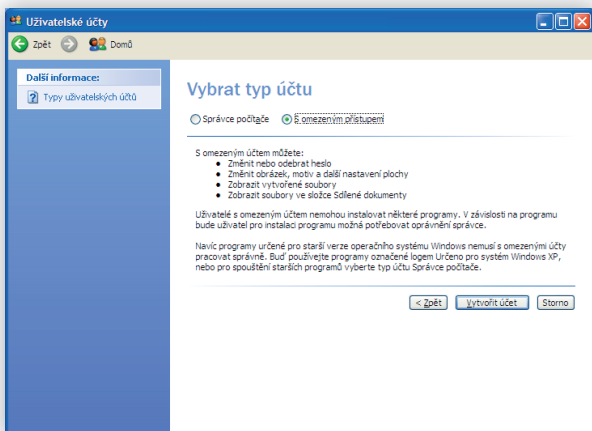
Uživatelské účty

Zpět

Domů

Další informace:

Typy uživatelských účtů

Vybrat typ účtu

Správce počítače

S omezeným přístupem

S omezeným účtem můžete:
- Změnit nebo odebrat heslo
- Změnit obrázek, motiv a další nastavení plochy
- Zobrazit vytvořené soubory
- Zobrazit soubory ve složce Sdílené dokumenty

Uživatelé s omezeným účtem nemohou instalovat některé programy. V závislosti na programu bude uživatel pro instalaci programu možná potřebovat oprávnění správce.

Navíc programy určené pro starší verze operačního systému Windows nemusí s omezenými účty pracovat správně. Buď používejte programy označené logem Určeno pro systém Windows XP, nebo pro spouštění starších programů vyberte typ účtu Správce počítače.

< Zpět

Vytvořit účet

Storno